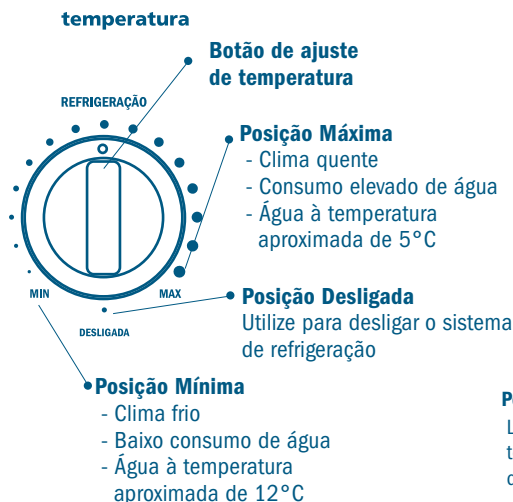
temperatura

Botão de ajuste de temperatura

REFRIGERAÇÃO

Posição Máxima
- Clima quente
- Consumo elevado de água
- Água à temperatura aproximada de 5°C

MIN

MAX

Posição Desligada
Utilize para desligar o sistema de refrigeração

DESLIGADA

Posição Mínima
- Clima frio
- Baixo consumo de água
- Água à temperatura aproximada de 12°C

P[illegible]
L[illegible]
t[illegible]
d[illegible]